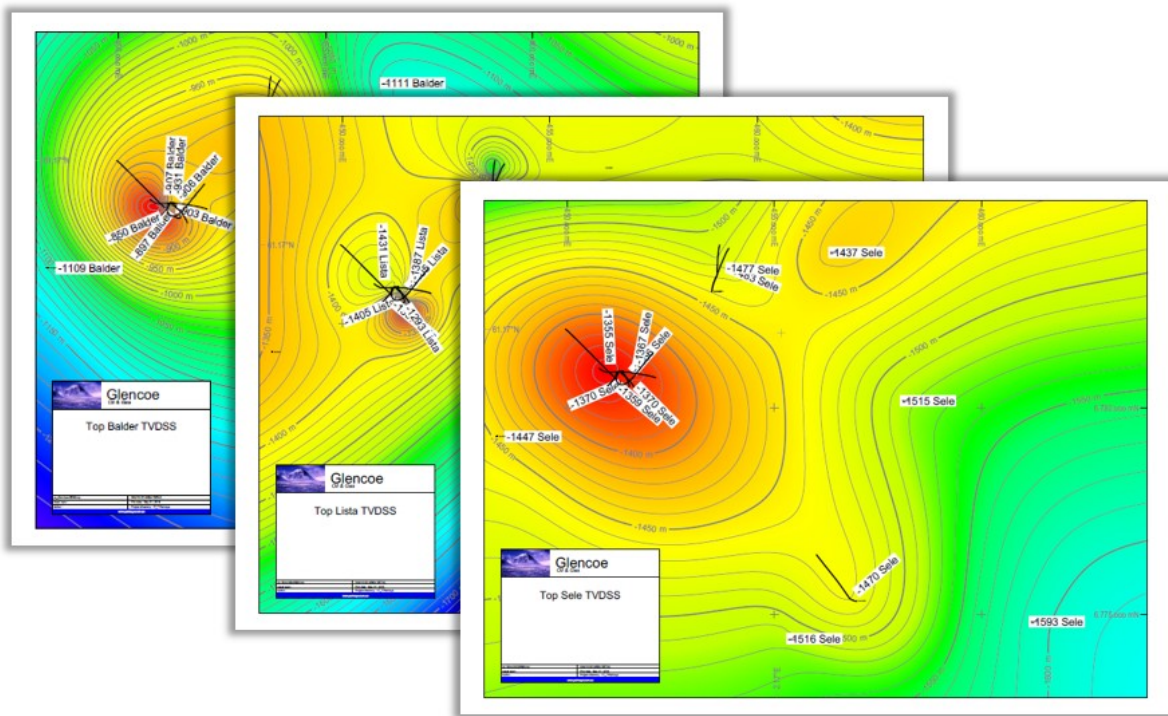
-1000 m
-1111 Balder
-950 m
-907 Balder
-931 Balder
-906 Balder
-903 Balder
-850 Balder
-897 Balder
-1109 Balder
-1000 m
Glencoe
Oil & Gas
Top Balder TVDSS

-1400 m
-1431 Lista
-1387 Lista
-1405 Lista
-1293 Lista
-1450 m
Glencoe
Oil & Gas
Top Lista TVDSS

-1500 m
-1450 m
-1477 Sele
-1403 Sele
-1437 Sele
-1450 m
-1355 Sele
-1367 Sele
-1370 Sele
-1359 Sele
-1370 Sele
-1500 m
-1515 Sele
-1447 Sele
-1400 m
-1450 m
-1470 Sele
Glencoe
Oil & Gas
Top Sele TVDSS
-1516 Sele
-1500 m
-1593 Sele